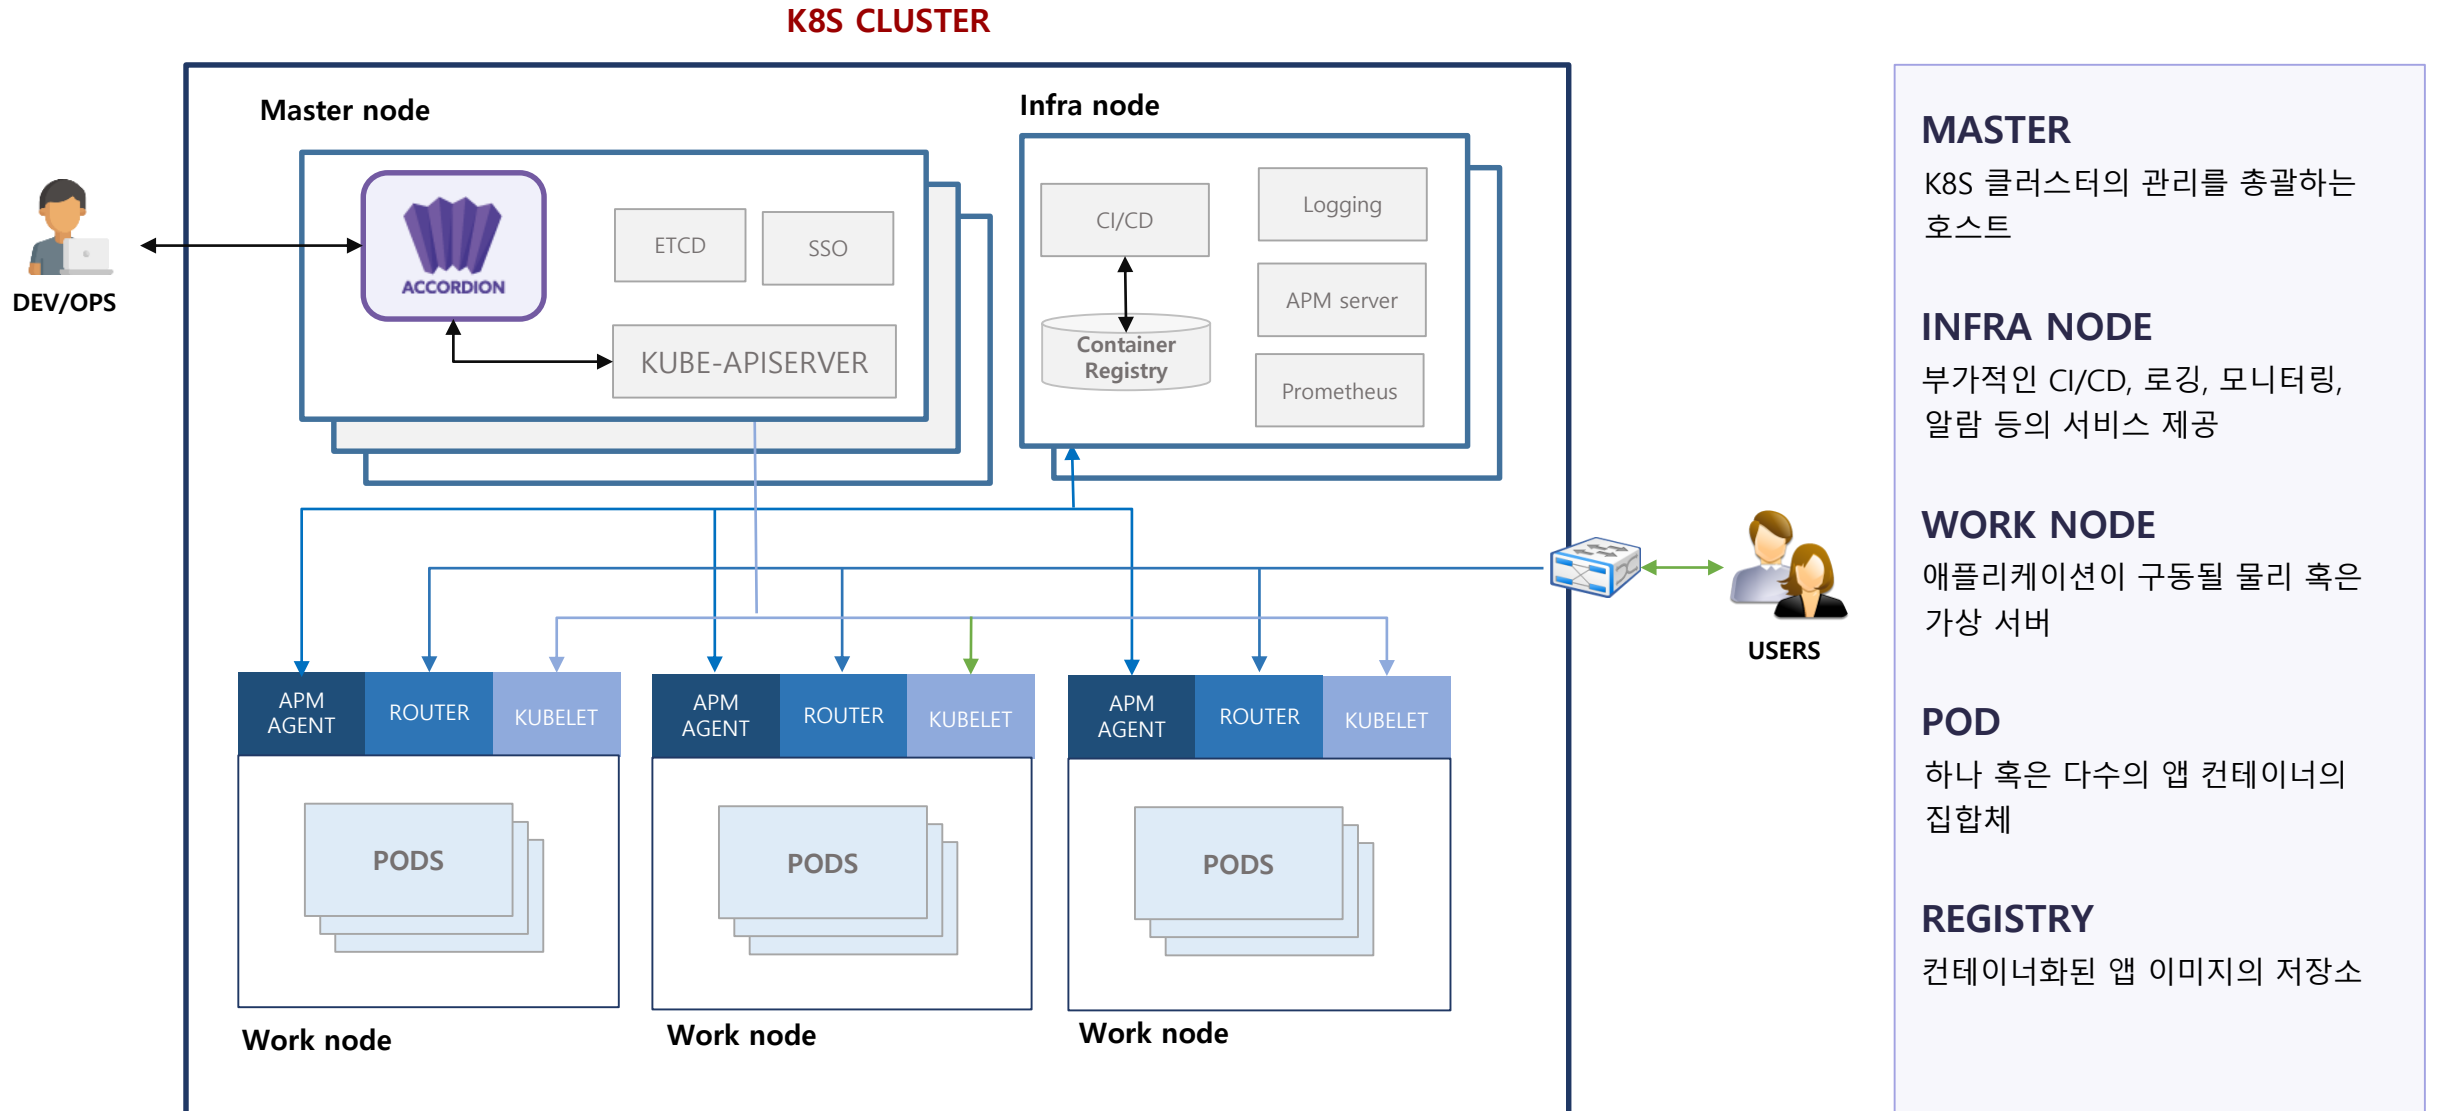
K8S CLUSTER

DEV/OPS

Master node

ACCORDION

ETCD

SSO

KUBE-APISERVER

Infra node

CI/CD

Logging

APM server

Container Registry

Prometheus

USERS

APM AGENT

ROUTER

KUBELET

PODS

Work node

APM AGENT

ROUTER

KUBELET

PODS

Work node

APM AGENT

ROUTER

KUBELET

PODS

Work node

MASTER
K8S 클러스터의 관리를 총괄하는 호스트

INFRA NODE
부가적인 CI/CD, 로깅, 모니터링, 알람 등의 서비스 제공

WORK NODE
애플리케이션이 구동될 물리 혹은 가상 서버

POD
하나 혹은 다수의 앱 컨테이너의 집합체

REGISTRY
컨테이너화된 앱 이미지의 저장소